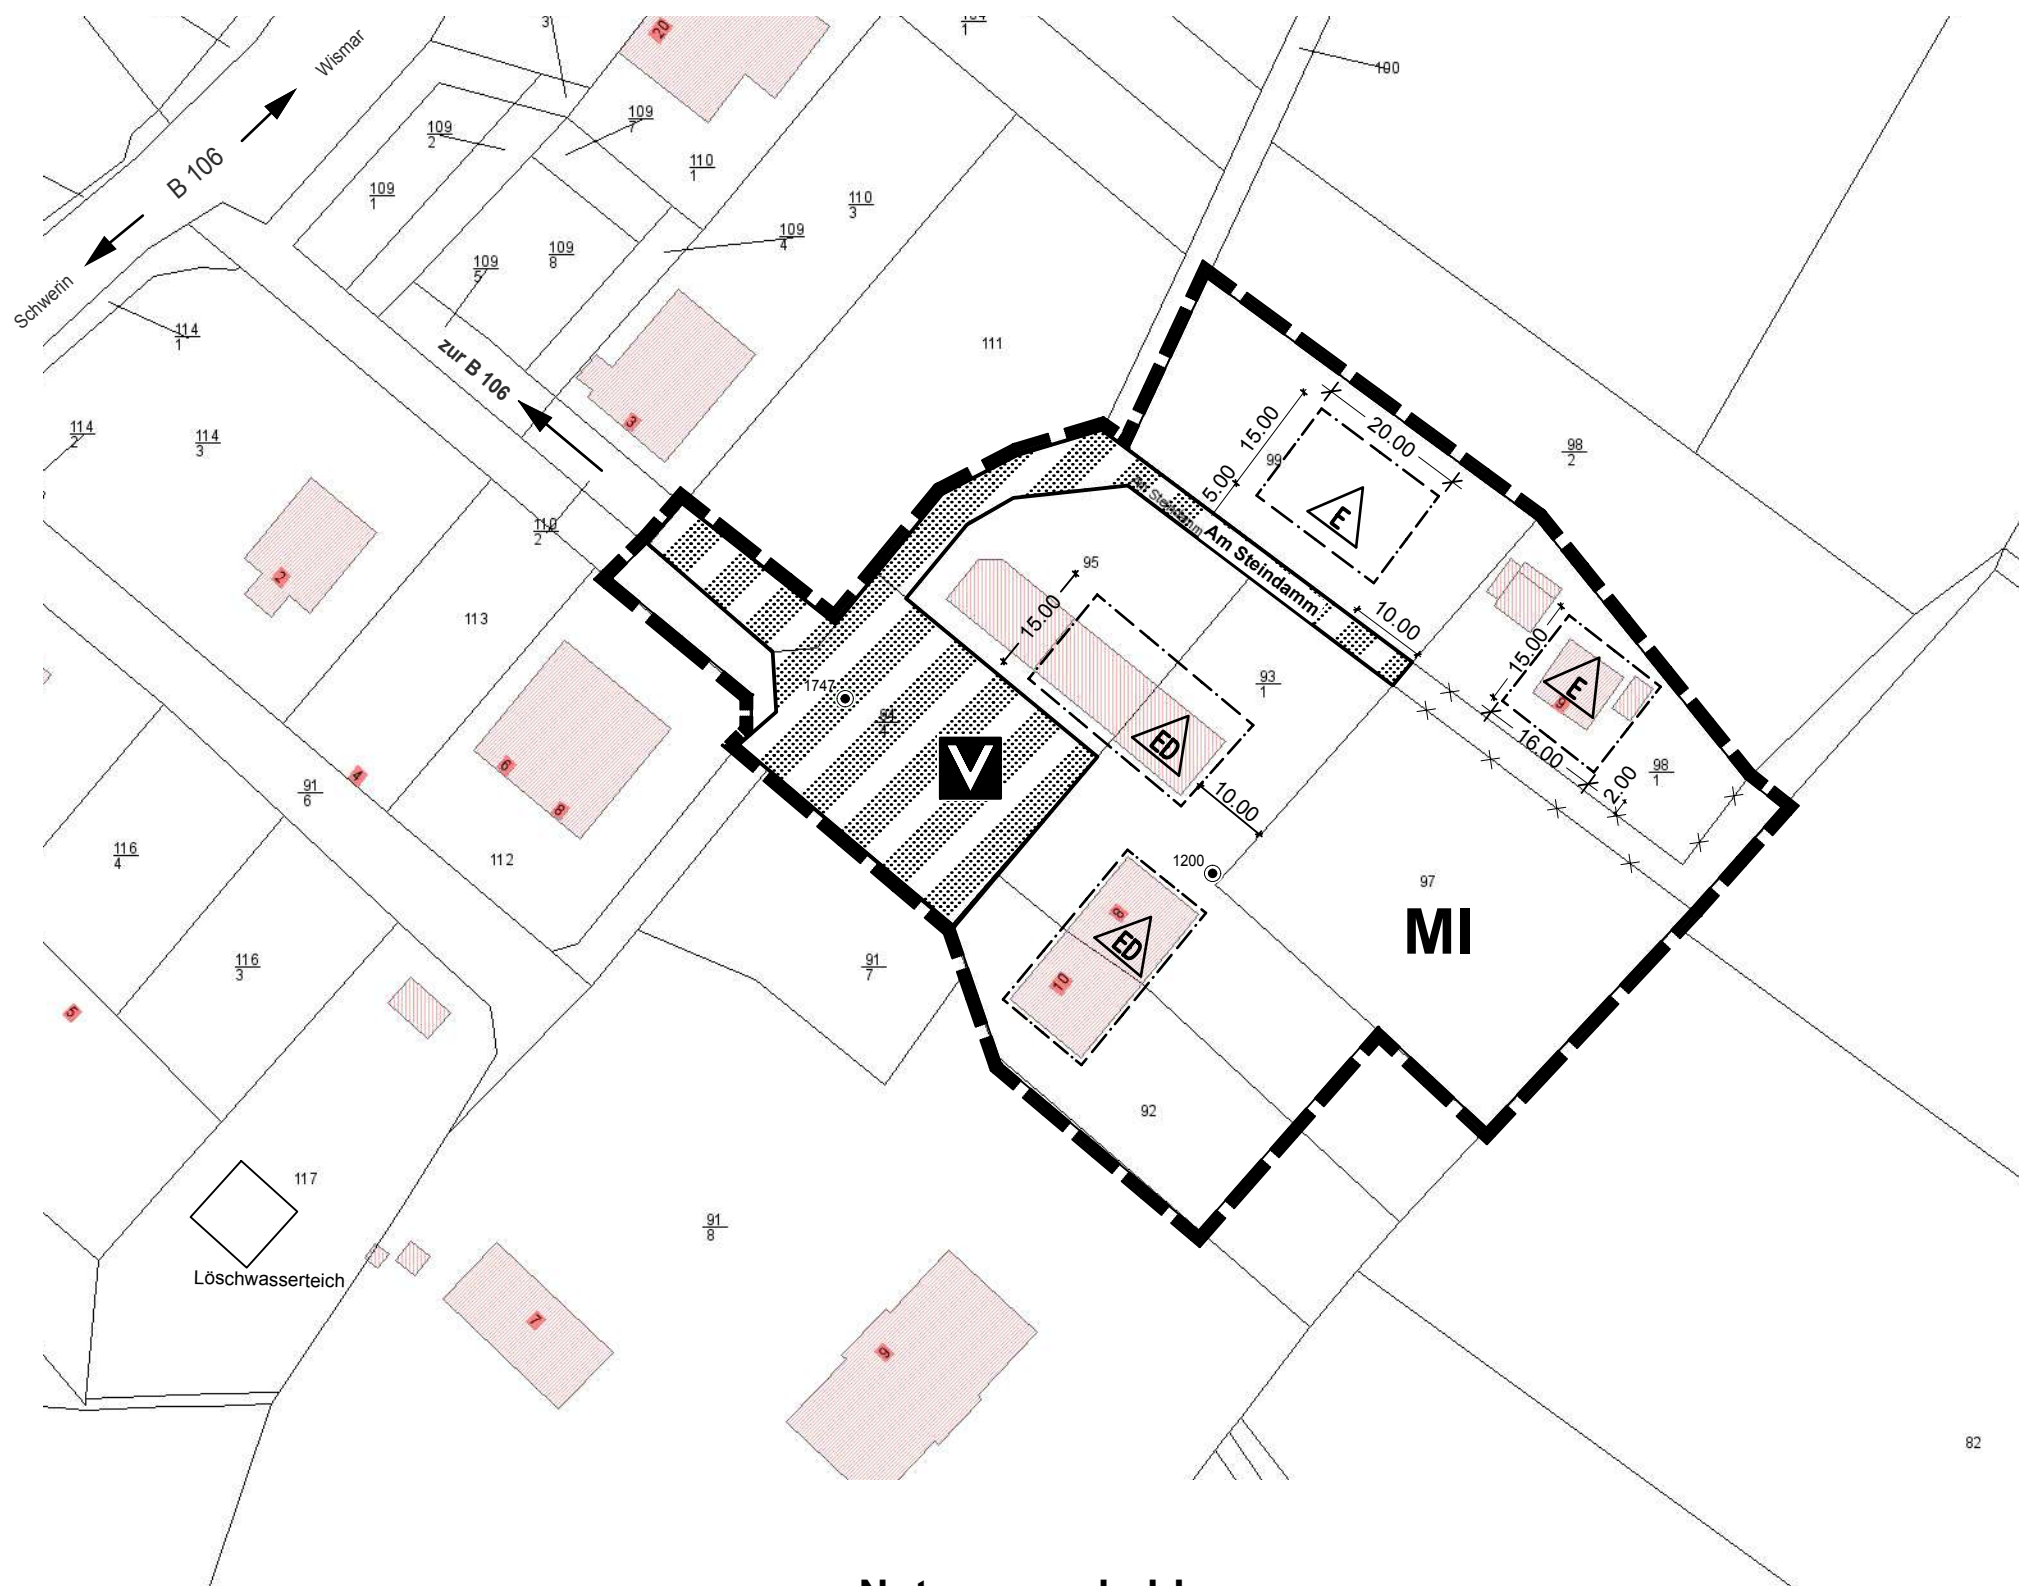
Wismar
B 106
Schwerin
3
20
$\frac{104}{1}$
100
$\frac{109}{2}$
$\frac{109}{7}$
$\frac{110}{1}$
$\frac{109}{1}$
$\frac{110}{3}$
$\frac{109}{4}$
$\frac{109}{8}$
$\frac{109}{5}$
$\frac{114}{1}$
zur B 106
111
3
$\frac{114}{2}$
$\frac{114}{3}$
$\frac{110}{2}$
2
113
15.00
5.00
99
20.00
E
$\frac{98}{2}$
Am Steindamm
95
15.00
10.00
1747
$\frac{93}{1}$
15.00
E
9
ED
V
16.00
$\frac{98}{1}$
2.00
10.00
$\frac{91}{6}$
4
6
8
112
$\frac{116}{4}$
1200
97
MI
8
ED
10
$\frac{116}{3}$
$\frac{91}{7}$
5
92
117
Löschwasserteich
$\frac{91}{8}$
7
9
82
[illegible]